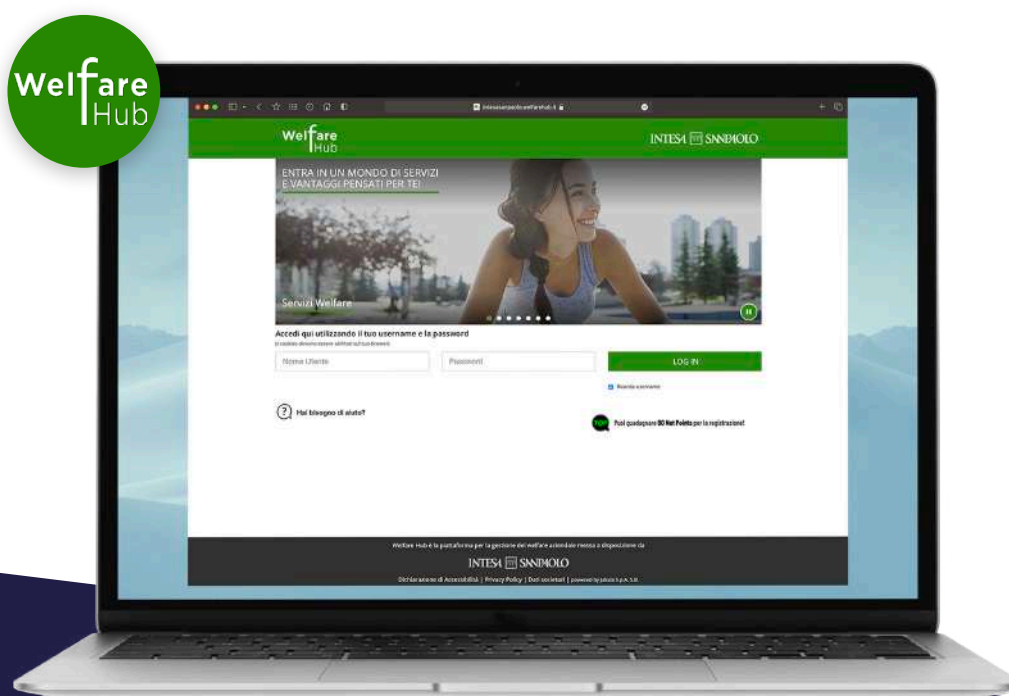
Welfare Hub

intesasanpaolo.welfarehub.it

Welfare Hub

INTESA SANPAOLO

ENTRA IN UN MONDO DI SERVIZI E VANTAGGI PENSATI PER TE!

Servizi Welfare

Accedi qui utilizzando il tuo username e la password

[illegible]

Nome Utente

Password

LOG IN

Ricorda username

Hai bisogno di aiuto?

Puoi guadagnare 80 Net Points per la registrazione!

Welfare Hub è la piattaforma per la gestione del welfare aziendale messa a disposizione da

INTESA SANPAOLO

Dichiarazione di Accessibilità | Privacy Policy | Dati societari | powered by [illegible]